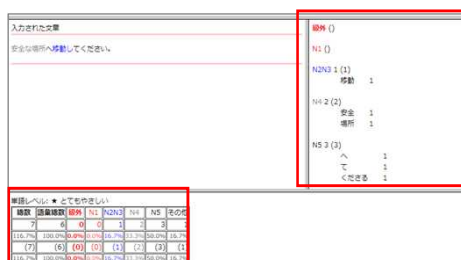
入力された文章

安全な場所へ移動してください。

級外 ()

N1 ()

N2N3 1 (1)
移動 1

N4 2 (2)
安全 1
場所 1

N5 3 (3)
へ 1
て 1
くださる 1

単語レベル: ★ とてもやさしい

| 語数 | 語彙総数 | 級外 | N1 | N2N3 | N4 | N5 | その他 |
|---|---|---|---|---|---|---|---|
| 7 | 6 | 0 | 0 | 1 | 2 | 3 | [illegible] |
| 116.7% | 100.0% | 0.0% | 0.0% | 16.7% | 33.3% | 50.0% | 16.7% |
| (7) | (6) | (0) | (0) | (1) | (2) | (3) | (1) |
| 116.7% | 100.0% | 0.0% | 0.0% | 16.7% | 33.3% | 50.0% | 16.7% |